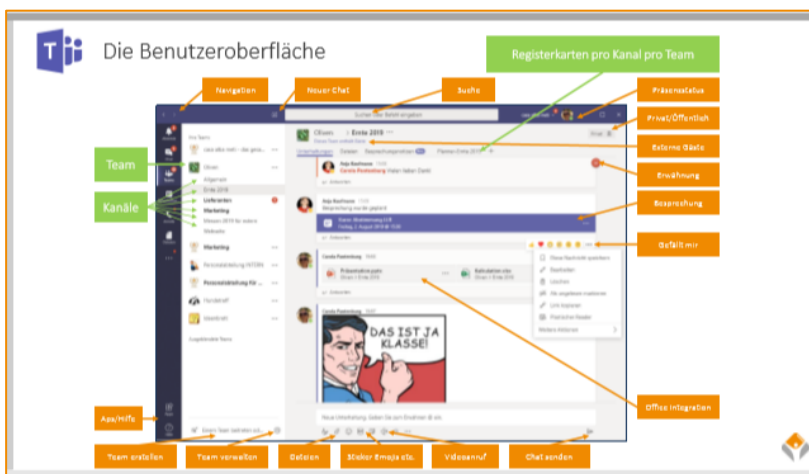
Die Benutzeroberfläche

Registerkarten pro Kanal pro Team

Navigation

Neuer Chat

Suche

Präsenzstatus

Privat/Öffentlich

Externe Gäste

Erwähnung

Besprechung

Gefällt mir

Team

Kanäle

Office Integration

App/Hilfe

Team erstellen

Team verwalten

Dateien

Sticker Emoji etc.

Videoanruf

Chat senden

Suchen oder Befehl eingeben

Ihre Teams

Allgemein

Ernte 2019

Lieferanten

Marketing

Website

Marketing

Personalabteilung

Fuhrpark

Vertrieb

Ausgeblendete Teams

Einem Team beitreten od...

Oliven > Ernte 2019

Unterhaltungen

Dateien

Raja Rashwan

Carola Pankatherng

Antworten

Besprechung

Präsentation.pptx

Kalkulation.xlsx

DAS IST JA KLASSE!

Diese Nachricht speichern

Bearbeiten

Löschen

Als ungelesen markieren

Link kopieren

Plastischer Reader

Weitere Aktionen

Neue Unterhaltung beginnen. Geben Sie @ ein, um jemanden zu erwähnen.